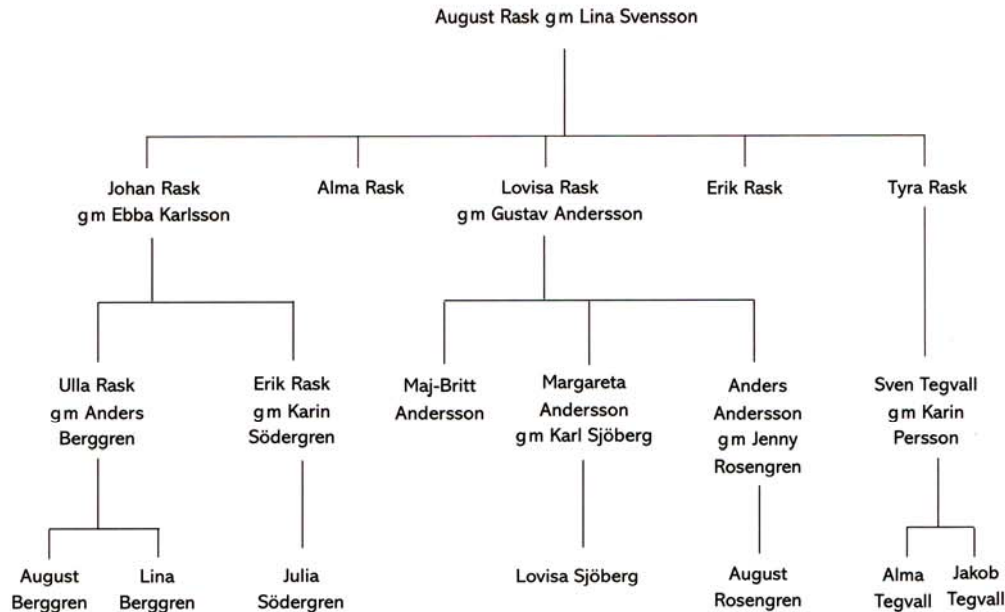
August Rask g m Lina Svensson

Johan Rask g m Ebba Karlsson

Alma Rask

Lovisa Rask g m Gustav Andersson

Erik Rask

Tyra Rask

Ulla Rask g m Anders Berggren

Erik Rask g m Karin Södergren

Maj-Britt Andersson

Margareta Andersson g m Karl Sjöberg

Anders Andersson g m Jenny Rosengren

Sven Tegvall g m Karin Persson

August Berggren

Lina Berggren

Julia Södergren

Lovisa Sjöberg

August Rosengren

Alma Tegvall

Jakob Tegvall